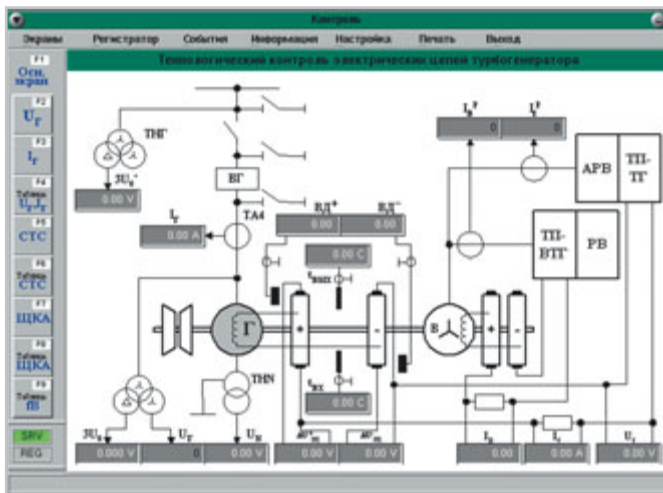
Контроль

Экраны Регистратор События Информация Настройка Печать Выход

Технологический контроль электрических цепей турбогенератора

F1
Осн. экран
F2
$U_Г$
F3
$I_Г$
F4
Таблица $U_Г I_Г$
F5
СТС
F6
Таблица СТС
F7
ЩКА
F8
Таблица ЩКА
F9
Таблица fB

SRV
REG

ТНГ
$3U_0$
0.00 V
ВГ
ТА4
$I_Г$
0.00 A
$R_Д^+$
$R_Д^-$
0.00
0.00
0.00 C
$t_{вых}$
Г
THN
$t_{вх}$
0.00 C
В
$I_B^р$
$U_B^р$
0
0
АРВ
ТП-ТГ
ТП-ВТГ
РВ
$3U_0$
$U_Г$
$U_N$
0.000 V
0
0.00 V
0.00 V
0.00 V
$I_B$
$I_T$
$U_T$
0.00
0.00 A
0.00 V